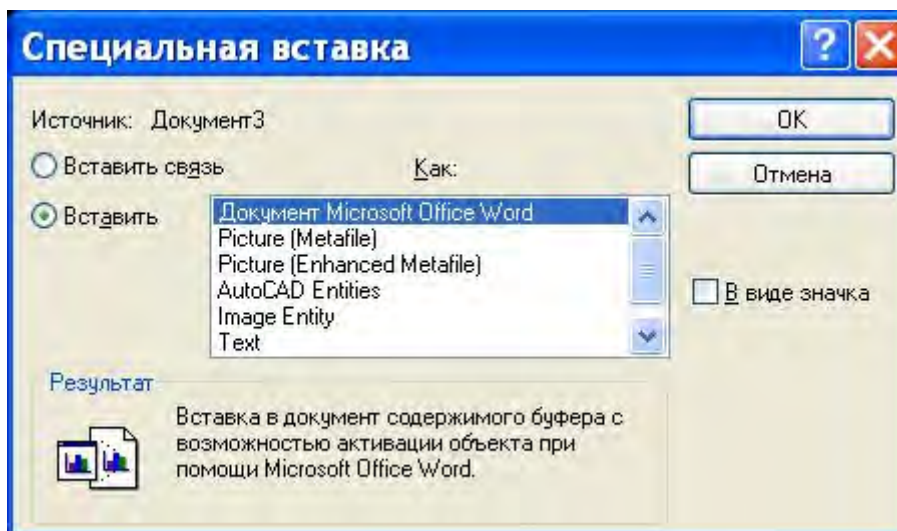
Специальная вставка

Источник: Документ3

Вставить связь

Вставить

Как:

Документ Microsoft Office Word
Picture (Metafile)
Picture (Enhanced Metafile)
AutoCAD Entities
Image Entity
Text

OK

Отмена

В виде значка

Результат

Вставка в документ содержимого буфера с возможностью активации объекта при помощи Microsoft Office Word.